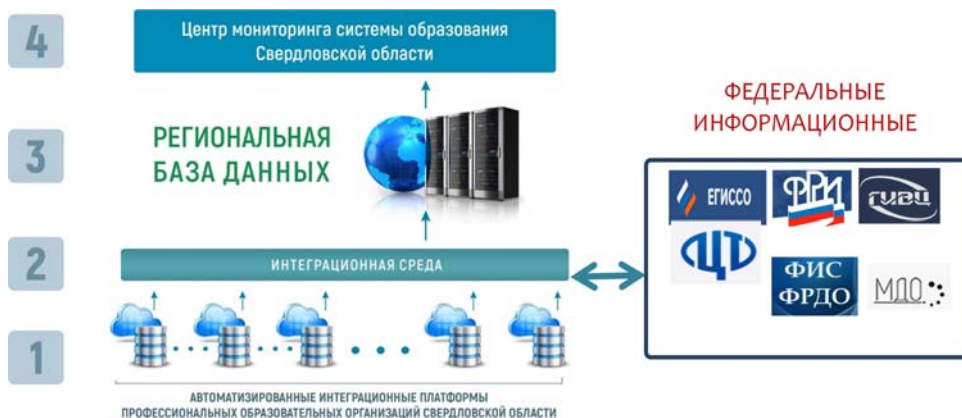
4

Центр мониторинга системы образования Свердловской области

3

РЕГИОНАЛЬНАЯ БАЗА ДАННЫХ

ФЕДЕРАЛЬНЫЕ ИНФОРМАЦИОННЫЕ

ЕГИССО

ФРИ

ГИВЦ

ЦТ

ФИС ФРДО

МДО

2

ИНТЕГРАЦИОННАЯ СРЕДА

1

АВТОМАТИЗИРОВАННЫЕ ИНТЕГРАЦИОННЫЕ ПЛАТФОРМЫ ПРОФЕССИОНАЛЬНЫХ ОБРАЗОВАТЕЛЬНЫХ ОРГАНИЗАЦИЙ СВЕРДЛОВСКОЙ ОБЛАСТИ